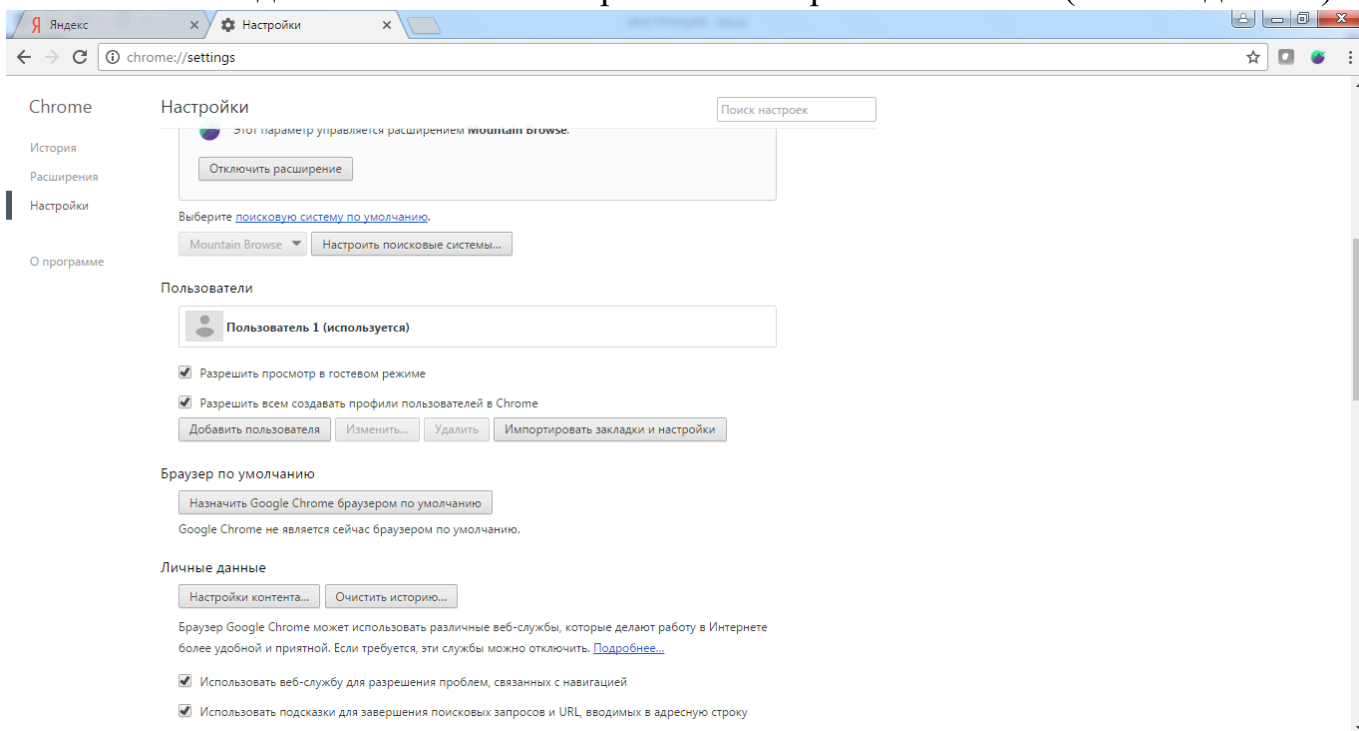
Я Яндекс ×
Настройки ×

chrome://settings

Chrome

История
Расширения
Настройки

О программе

Настройки

Поиск настроек

Этот параметр управляется расширением Mountain Browse.

Отключить расширение

Выберите поисковую систему по умолчанию.

Mountain Browse
Настроить поисковые системы...

Пользователи

Пользователь 1 (используется)

Разрешить просмотр в гостевом режиме

Разрешить всем создавать профили пользователей в Chrome

Добавить пользователя
Изменить...
Удалить
Импортировать закладки и настройки

Браузер по умолчанию

Назначить Google Chrome браузером по умолчанию

Google Chrome не является сейчас браузером по умолчанию.

Личные данные

Настройки контента...
Очистить историю...

Браузер Google Chrome может использовать различные веб-службы, которые делают работу в Интернете более удобной и приятной. Если требуется, эти службы можно отключить. Подробнее...

Использовать веб-службу для разрешения проблем, связанных с навигацией

Использовать подсказки для завершения поисковых запросов и URL, вводимых в адресную строку